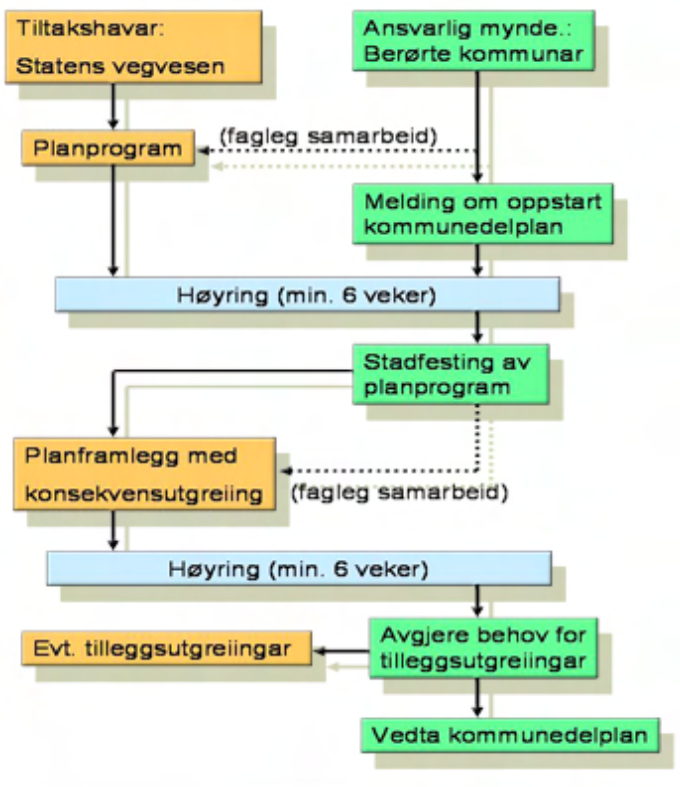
Tiltakshavar:
Statens vegvesen

Ansvarlig mynde.:
Berørte kommunar

Planprogram

(fagleg samarbeid)

Melding om oppstart kommunedelplan

Høyring (min. 6 veker)

Stadfesting av planprogram

Planframlegg med konsekvensutgreiing

(fagleg samarbeid)

Høyring (min. 6 veker)

Evt. tilleggsutgreiingar

Avgjere behov for tilleggsutgreiingar

Vedta kommunedelplan